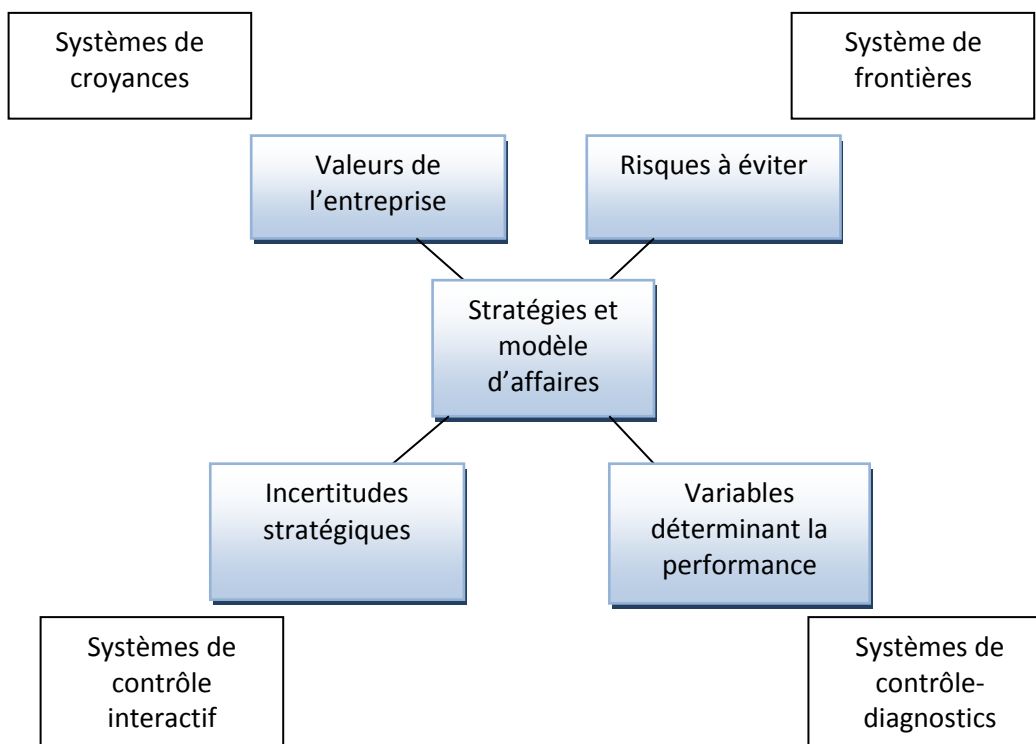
Systèmes de croyances

Système de frontières

Valeurs de l'entreprise

Risques à éviter

Stratégies et modèle d'affaires

Incertitudes stratégiques

Variables déterminant la performance

Systèmes de contrôle interactif

Systèmes de contrôle-diagnostics